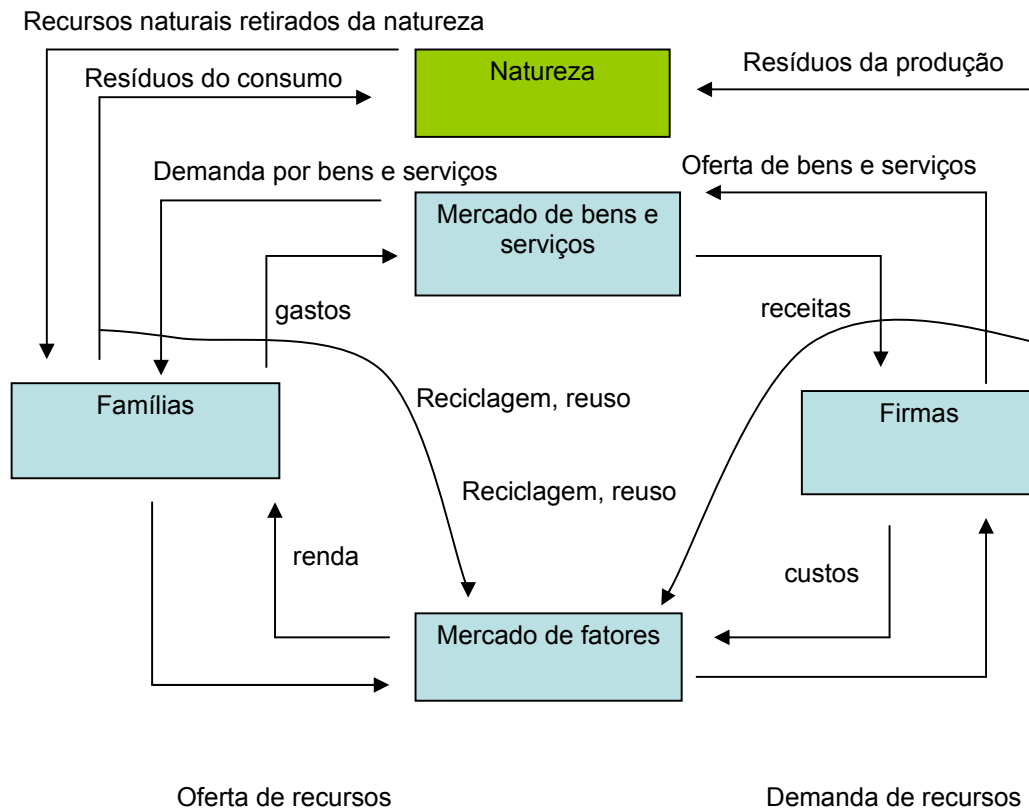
Recursos naturais retirados da natureza

Resíduos do consumo

Natureza

Resíduos da produção

Demanda por bens e serviços

Oferta de bens e serviços

Mercado de bens e serviços

gastos

receitas

Famílias

Reciclagem, reuso

Firmas

Reciclagem, reuso

renda

custos

Mercado de fatores

Oferta de recursos

Demanda de recursos